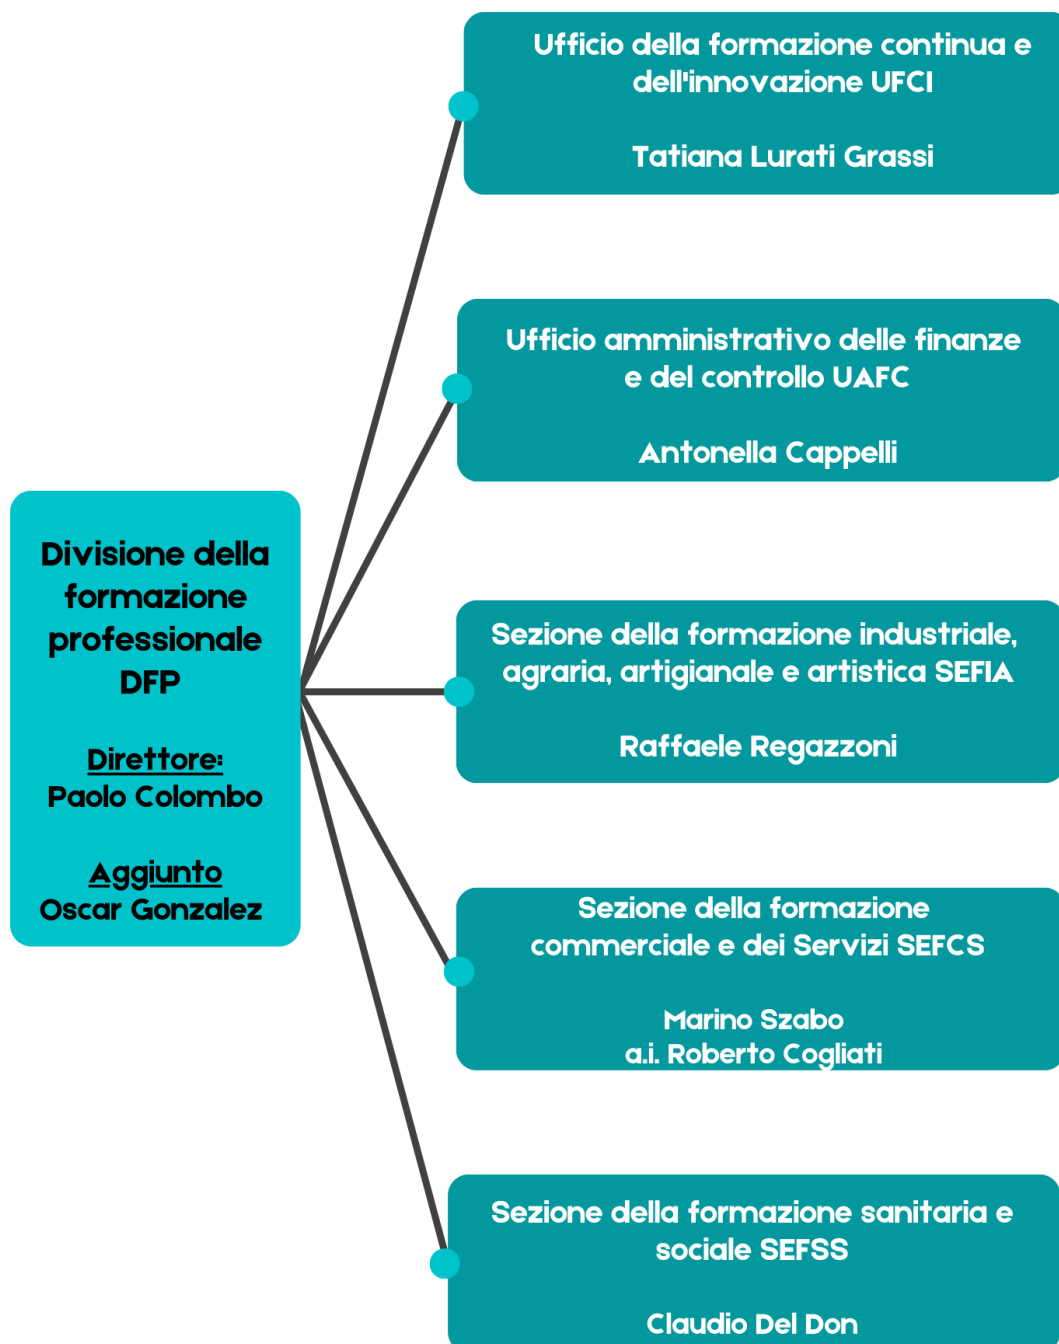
Divisione della formazione professionale DFP

Direttore:
Paolo Colombo

Aggiunto
Oscar Gonzalez

Ufficio della formazione continua e dell'innovazione UFCI

Tatiana Lurati Grassi

Ufficio amministrativo delle finanze e del controllo UAFC

Antonella Cappelli

Sezione della formazione industriale, agraria, artigianale e artistica SEFIA

Raffaele Regazzoni

Sezione della formazione commerciale e dei Servizi SEFCS

Marino Szabo
a.i. Roberto Cogliati

Sezione della formazione sanitaria e sociale SEFSS

Claudio Del Don